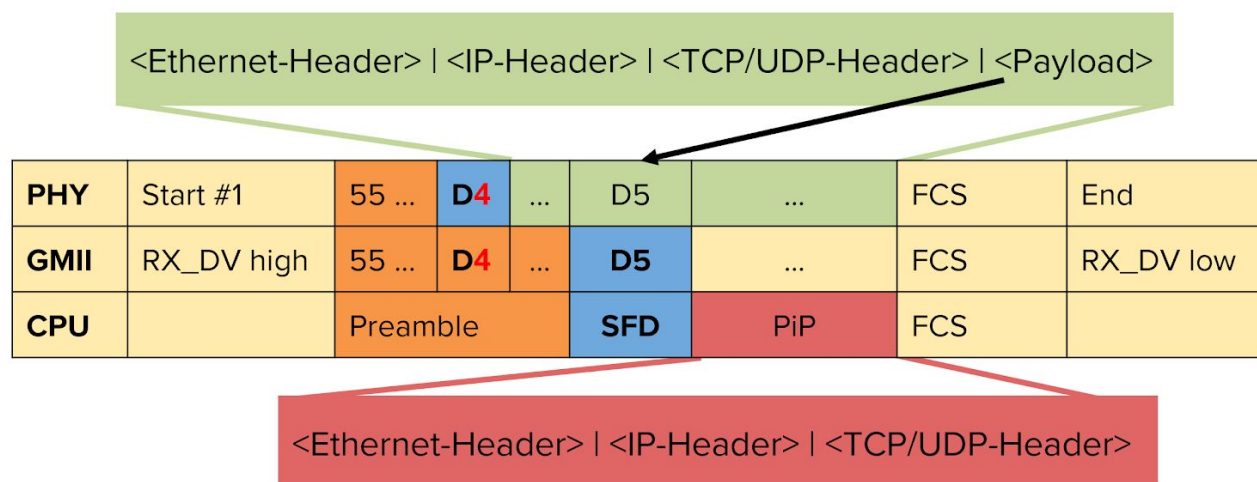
<Ethernet-Header> | <IP-Header> | <TCP/UDP-Header> | <Payload>

| PHY | Start #1 | 55 ... | D4 | ... | D5 | ... | FCS | End |
|---|---|---|---|---|---|---|---|---|
| GMII | RX_DV high | 55 ... | D4 | ... | D5 | ... | FCS | RX_DV low |
| CPU | | Preamble | | | SFD | PiP | FCS | |

<Ethernet-Header> | <IP-Header> | <TCP/UDP-Header>